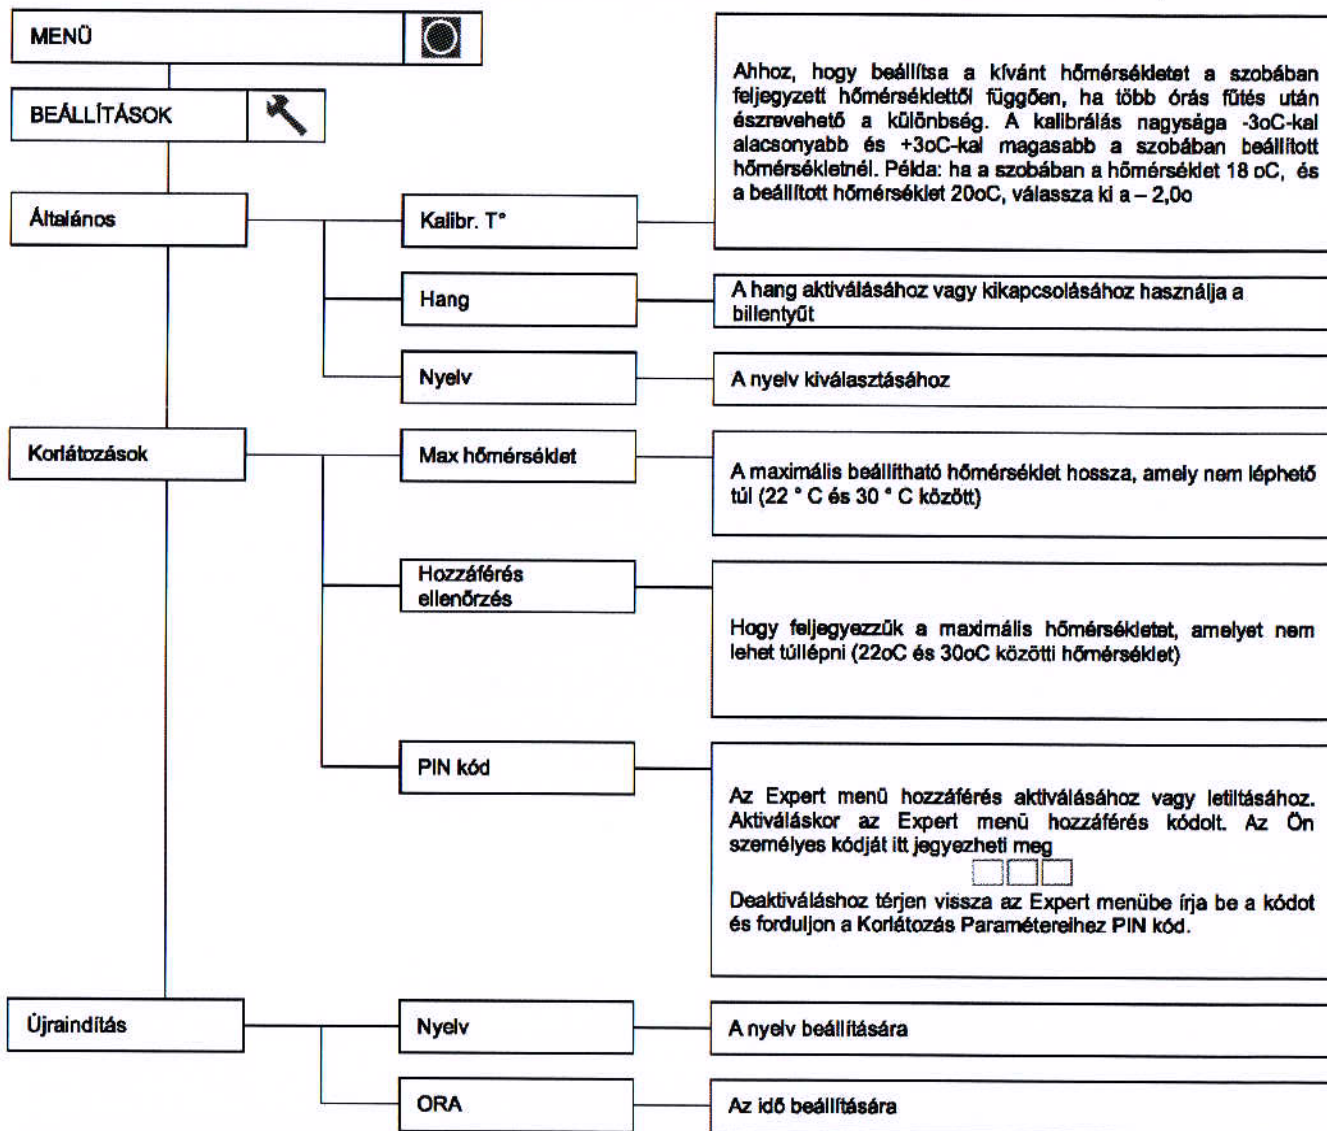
MENÜ

BEÁLLÍTÁSOK

Általános

Kalibr. T°

Ahhoz, hogy beállítsa a kívánt hőmérsékletet a szobában feljegyzett hőmérséklettől függően, ha több órás fűtés után észrevehető a különbség. A kalibrálás nagysága -3oC-kal alacsonyabb és +3oC-kal magasabb a szobában beállított hőmérsékletnél. Példa: ha a szobában a hőmérséklet 18 oC, és a beállított hőmérséklet 20oC, válassza ki a – 2,0o

Hang

A hang aktiválásához vagy kikapcsolásához használja a billentyűt

Nyelv

A nyelv kiválasztásához

Korlátozások

Max hőmérséklet

A maximális beállítható hőmérséklet hossza, amely nem léphető túl (22 ° C és 30 ° C között)

Hozzáférés ellenőrzés

Hogy feljegyezzük a maximális hőmérsékletet, amelyet nem lehet túllépni (22oC és 30oC közötti hőmérséklet)

PIN kód

Az Expert menü hozzáférés aktiválásához vagy letiltásához. Aktiváláskor az Expert menü hozzáférés kódolt. Az Ön személyes kódját itt jegyezheti meg

Deaktiváláshoz térjen vissza az Expert menübe írja be a kódot és forduljon a Korlátozás Paramétereihez PIN kód.

Újraindítás

Nyelv

A nyelv beállítására

ORA

Az idő beállítására